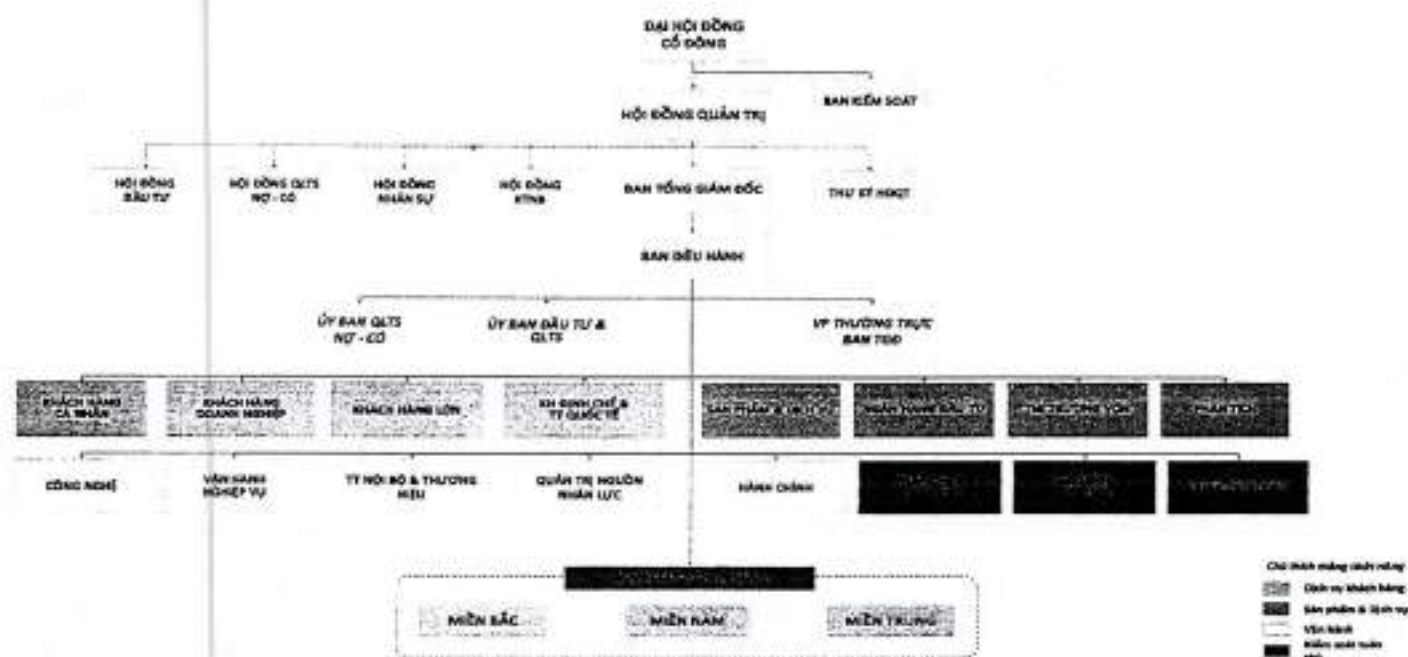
ĐẠI HỘI ĐỒNG CỔ ĐÔNG

BAN KIỂM SOÁT

HỘI ĐỒNG QUẢN TRỊ

HỘI ĐỒNG ĐẦU TƯ

HỘI ĐỒNG QLTS NỢ - CÓ

HỘI ĐỒNG NHÂN SỰ

HỘI ĐỒNG RTNB

BAN TỔNG GIÁM ĐỐC

THƯ KÝ HĐQT

BAN ĐIỀU HÀNH

ỦY BAN QLTS NỢ - CÓ

ỦY BAN ĐẦU TƯ & QLTS

VP THƯỜNG TRỰC BAN TGĐ

KHÁCH HÀNG CÁ NHÂN

KHÁCH HÀNG DOANH NGHIỆP

KHÁCH HÀNG LỚN

KH ĐỊNH CHẾ & TT QUỐC TẾ

SẢN PHẨM & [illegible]

NGÂN HÀNG ĐẦU TƯ

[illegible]

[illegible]

CÔNG NGHỆ

VẬN HÀNH NGHIỆP VỤ

TT NỘI BỘ & THƯƠNG HIỆU

QUẢN TRỊ NGUỒN NHÂN LỰC

HÀNH CHÍNH

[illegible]

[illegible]

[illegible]

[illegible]

MIỀN BẮC

MIỀN NAM

MIỀN TRUNG

Chú thích mảng chức năng

Dịch vụ khách hàng

Sản phẩm & Dịch vụ

Vận hành

Kiểm soát tuân thủ